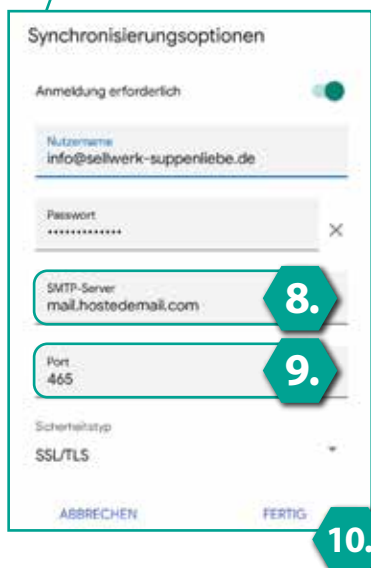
Synchronisierungsoptionen

Anmeldung erforderlich

Nutzername
info@sellwerk-suppenliebe.de

Passwort
••••••••••••••

SMTP-Server
mail.hostedemail.com

8.

Port
465

9.

Sicherheitstyp
SSL/TLS

ABBRECHEN

FERTIG

10.